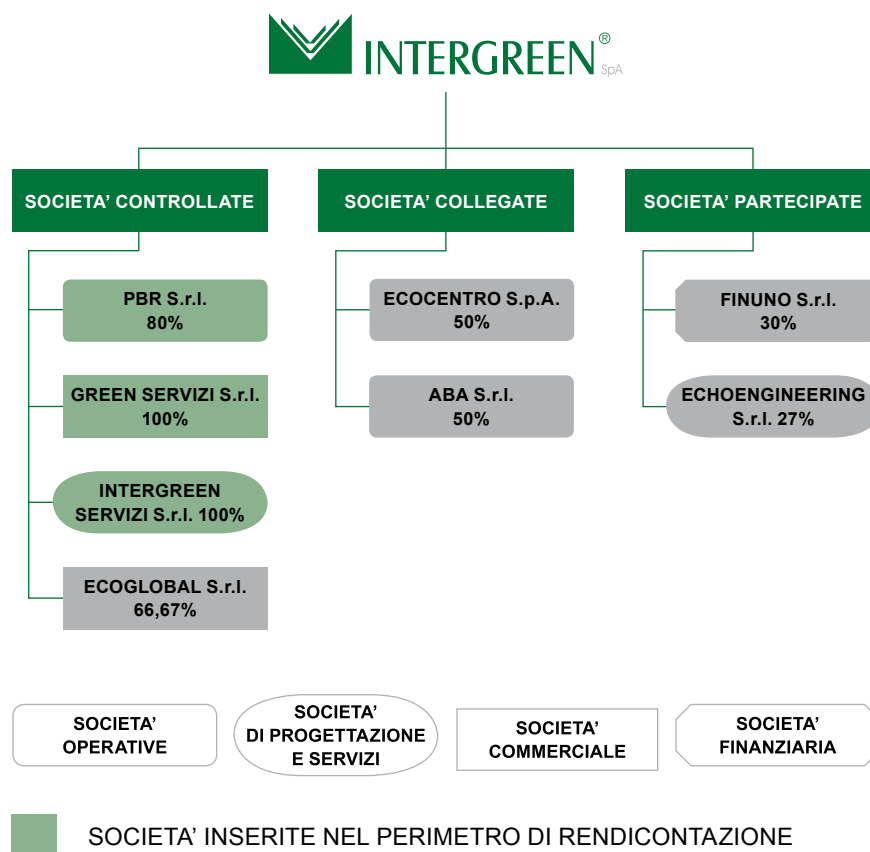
INTERGREEN® SpA

SOCIETA' CONTROLLATE

SOCIETA' COLLEGATE

SOCIETA' PARTECIPATE

PBR S.r.l. 80%

GREEN SERVIZI S.r.l. 100%

INTERGREEN SERVIZI S.r.l. 100%

ECOGLOBAL S.r.l. 66,67%

ECOCENTRO S.p.A. 50%

ABA S.r.l. 50%

FINUNO S.r.l 30%

ECHOENGINEERING S.r.l. 27%

SOCIETA' OPERATIVE

SOCIETA' DI PROGETTAZIONE E SERVIZI

SOCIETA' COMMERCIALE

SOCIETA' FINANZIARIA

SOCIETA' INSERITE NEL PERIMETRO DI RENDICONTAZIONE